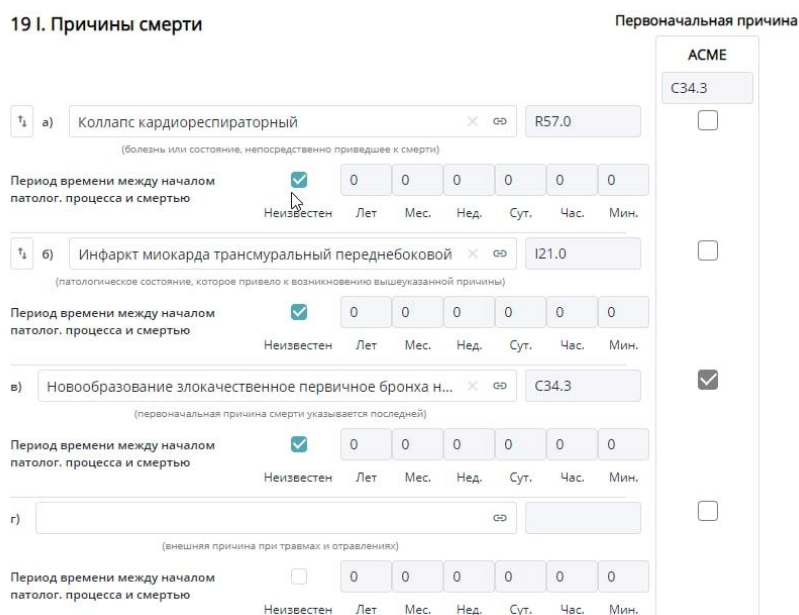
19 I. Причины смерти

Первоначальная причина

ACME

C34.3

а) Коллапс кардиореспираторный × R57.0

(болезнь или состояние, непосредственно приведшее к смерти)

Период времени между началом патолог. процесса и смертью

| Неизвестен | Лет | Мес. | Нед. | Сут. | Час. | Мин. |
|---|---|---|---|---|---|---|
| ☑ | 0 | 0 | 0 | 0 | 0 | 0 |

б) Инфаркт миокарда трансмуральный переднебоковой × I21.0

(патологическое состояние, которое привело к возникновению вышеуказанной причины)

Период времени между началом патолог. процесса и смертью

| Неизвестен | Лет | Мес. | Нед. | Сут. | Час. | Мин. |
|---|---|---|---|---|---|---|
| ☑ | 0 | 0 | 0 | 0 | 0 | 0 |

в) Новообразование злокачественное первичное бронха н... × C34.3

(первоначальная причина смерти указывается последней)

Период времени между началом патолог. процесса и смертью

| Неизвестен | Лет | Мес. | Нед. | Сут. | Час. | Мин. |
|---|---|---|---|---|---|---|
| ☑ | 0 | 0 | 0 | 0 | 0 | 0 |

г)

(внешняя причина при травмах и отравлениях)

Период времени между началом патолог. процесса и смертью

| Неизвестен | Лет | Мес. | Нед. | Сут. | Час. | Мин. |
|---|---|---|---|---|---|---|
| ☐ | 0 | 0 | 0 | 0 | 0 | 0 |